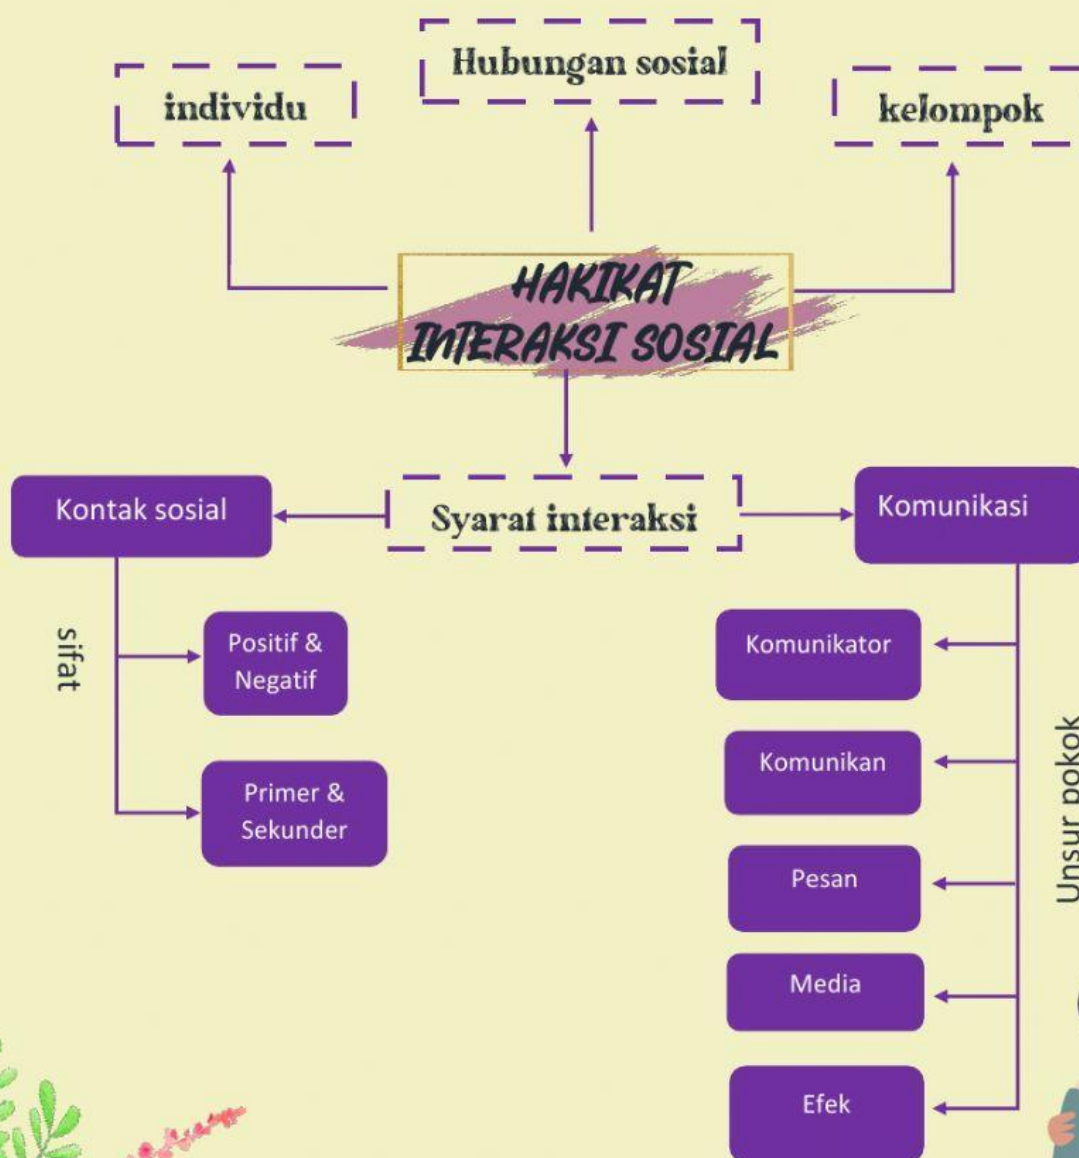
Hubungan sosial

individu

kelompok

HAKIKAT INTERAKSI SOSIAL

Kontak sosial

Syarat interaksi

Komunikasi

sifat

Positif & Negatif

Primer & Sekunder

Komunikator

Komunikan

Pesan

Media

Efek

Unsur pokok